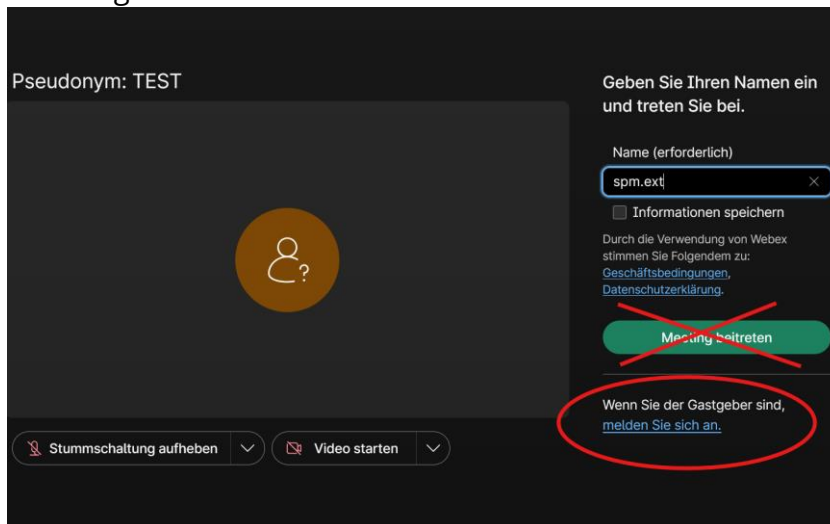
Pseudonym: TEST

Geben Sie Ihren Namen ein und treten Sie bei.

Name (erforderlich)

spm.ext

Informationen speichern

Durch die Verwendung von Webex stimmen Sie Folgendem zu: Geschäftsbedingungen, Datenschutzerklärung.

Meeting beitreten

Wenn Sie der Gastgeber sind, melden Sie sich an.

Stummschaltung aufheben

Video starten